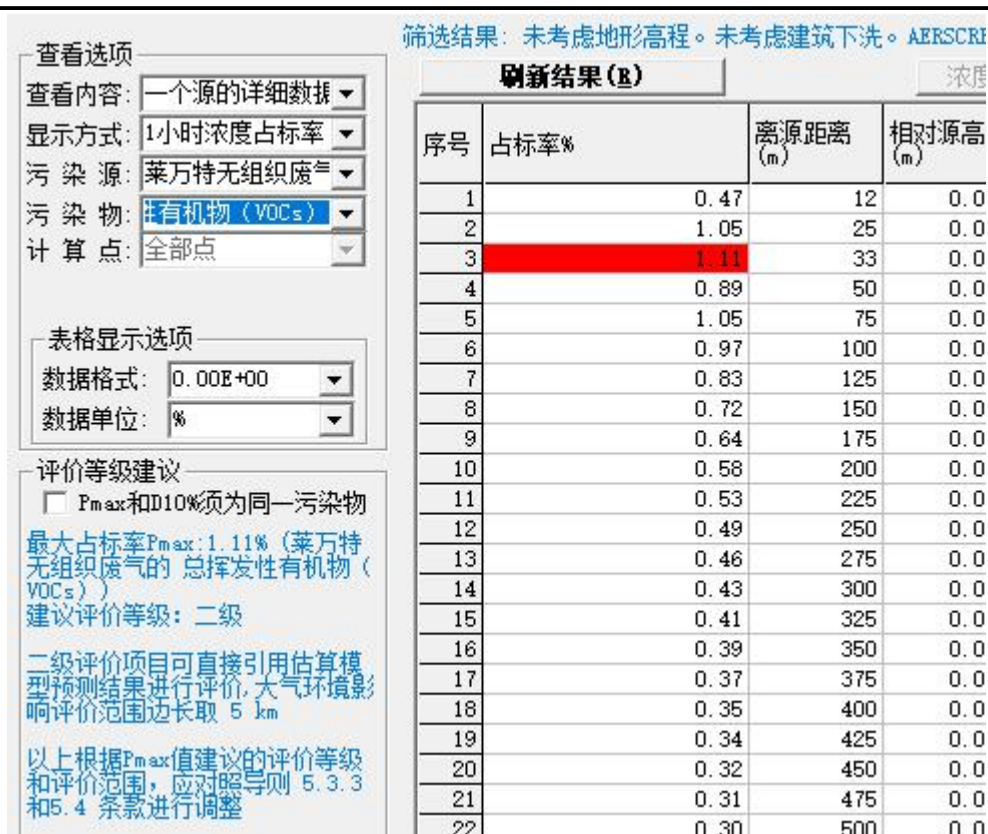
查看选项
查看内容: 一个源的详细数据
显示方式: 1小时浓度占标率
污 染 源: 莱万特无组织废气
污 染 物: 挥有机物 (VOCs)
计 算 点: 全部点

表格显示选项
数据格式: 0.00E+00
数据单位: %

评价等级建议
Pmax和D10%须为同一污染物

最大占标率Pmax:1.11% (莱万特无组织废气的 总挥发性有机物 (VOCs) )
建议评价等级: 二级

二级评价项目可直接引用估算模型预测结果进行评价,大气环境影响评价范围边长取 5 km

以上根据Pmax值建议的评价等级和评价范围, 应对照导则 5.3.3和5.4 条款进行调整

筛选结果: 未考虑地形高程。未考虑建筑下洗。AERSCRE

刷新结果(R)

浓度

| 序号 | 占标率% | 离源距离 (m) | 相对源高 (m) |
|---|---|---|---|
| 1 | 0.47 | 12 | 0.0 |
| 2 | 1.05 | 25 | 0.0 |
| 3 | 1.11 | 33 | 0.0 |
| 4 | 0.89 | 50 | 0.0 |
| 5 | 1.05 | 75 | 0.0 |
| 6 | 0.97 | 100 | 0.0 |
| 7 | 0.83 | 125 | 0.0 |
| 8 | 0.72 | 150 | 0.0 |
| 9 | 0.64 | 175 | 0.0 |
| 10 | 0.58 | 200 | 0.0 |
| 11 | 0.53 | 225 | 0.0 |
| 12 | 0.49 | 250 | 0.0 |
| 13 | 0.46 | 275 | 0.0 |
| 14 | 0.43 | 300 | 0.0 |
| 15 | 0.41 | 325 | 0.0 |
| 16 | 0.39 | 350 | 0.0 |
| 17 | 0.37 | 375 | 0.0 |
| 18 | 0.35 | 400 | 0.0 |
| 19 | 0.34 | 425 | 0.0 |
| 20 | 0.32 | 450 | 0.0 |
| 21 | 0.31 | 475 | 0.0 |
| 22 | 0.30 | 500 | 0.0 |